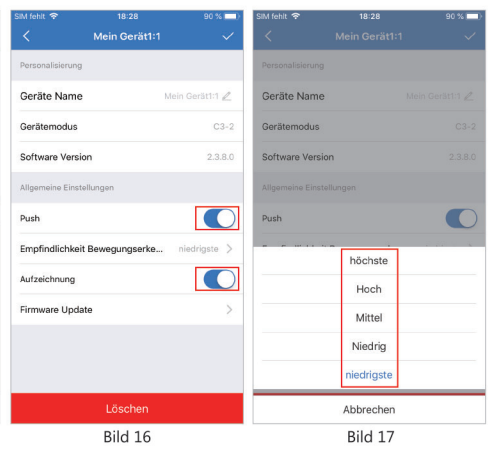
SIM fehlt 18:28 90 %

Mein Gerät1:1

Personalisierung

Geräte Name Mein Gerät1:1

Gerätemodus C3-2

Software Version 2.3.8.0

Allgemeine Einstellungen

Push

Empfindlichkeit Bewegungserke... niedrigste

Aufzeichnung

Firmware Update

Löschen

Bild 16

SIM fehlt 18:28 90 %

Mein Gerät1:1

Personalisierung

Geräte Name Mein Gerät1:1

Gerätemodus C3-2

Software Version 2.3.8.0

Allgemeine Einstellungen

Push

höchste

Hoch

Mittel

Niedrig

niedrigste

Abbrechen

Bild 17